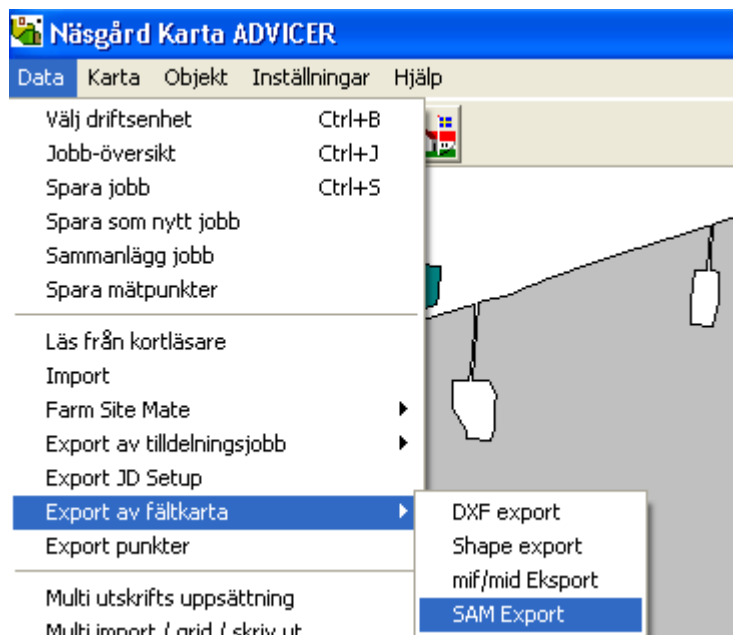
Näsgård Karta ADVICER

Data Karta Objekt Inställningar Hjälp

Välj driftsenhet Ctrl+B
Jobb-översikt Ctrl+J
Spara jobb Ctrl+S
Spara som nytt jobb
Sammanlägg jobb
Spara mätpunkter

Läs från kortläsare
Import
Farm Site Mate
Export av tilldelningsjobb
Export JD Setup
Export av fältkarta
Export punkter

Multi utskrifts uppsättning
Multi import / grid / skriv ut

DXF export
Shape export
mif/mid Eksport
SAM Export